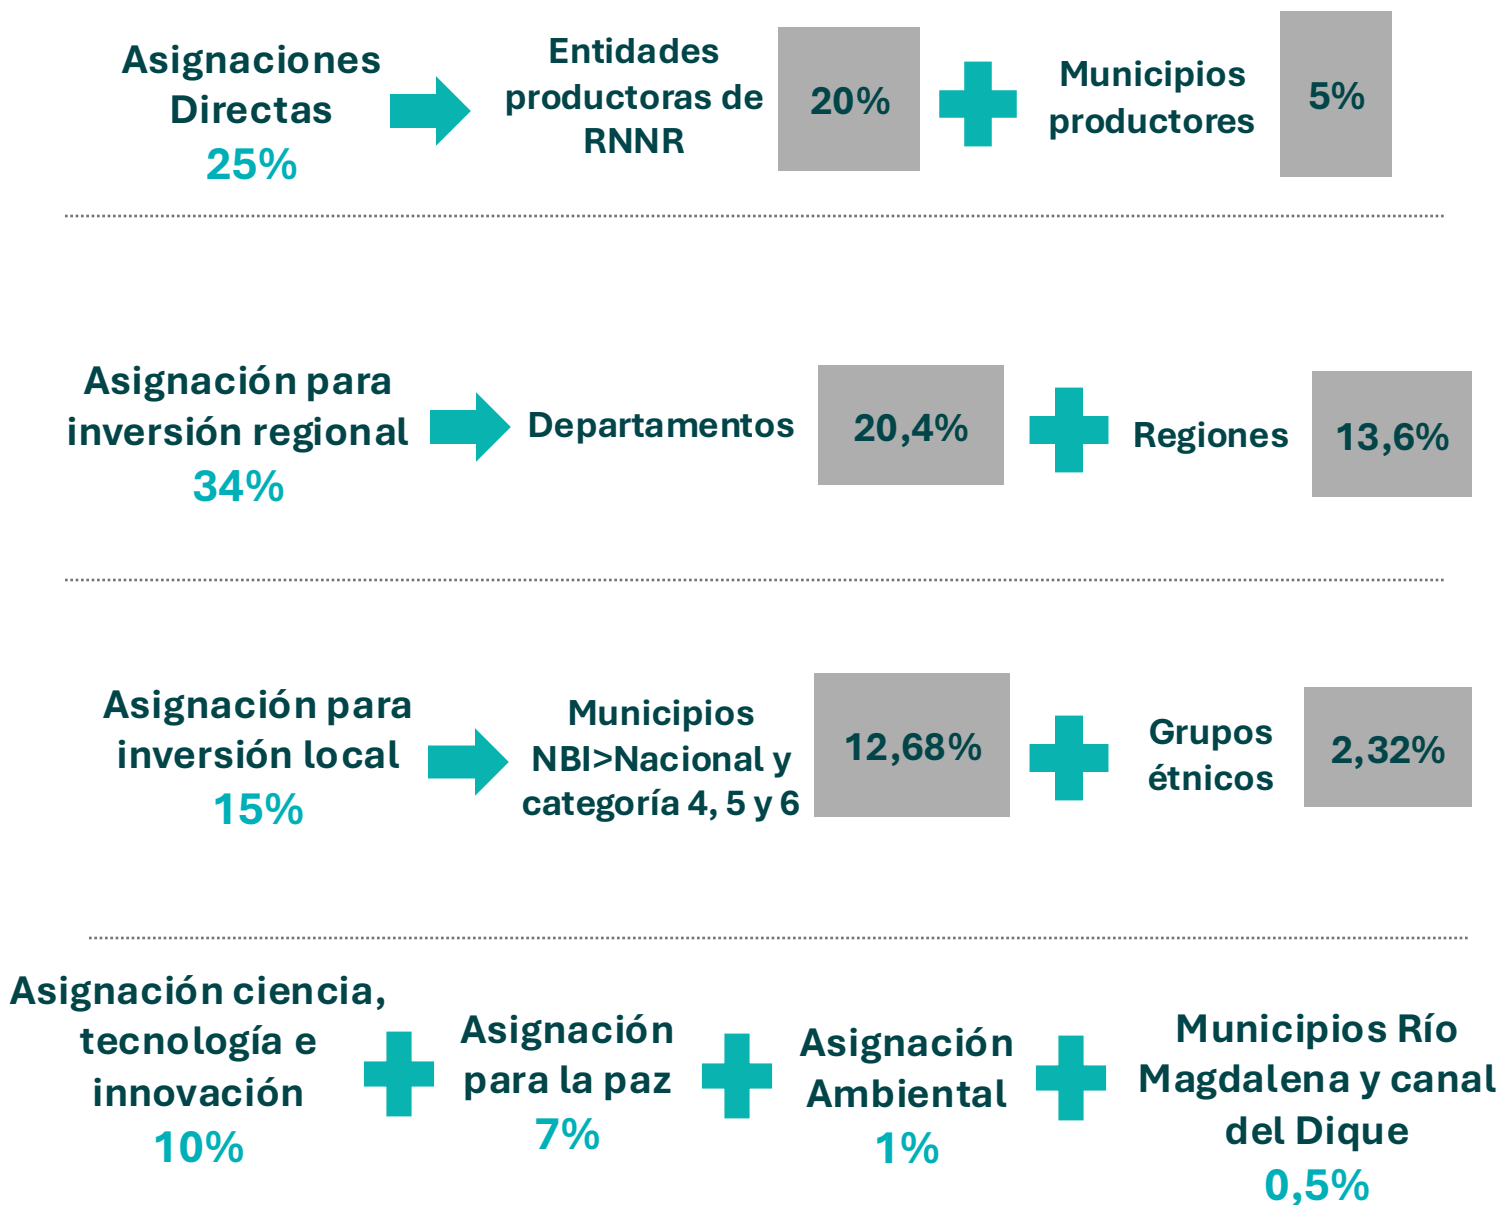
Asignaciones Directas
25%

Entidades productoras de RNNR

20%

Municipios productores

5%

Asignación para inversión regional
34%

Departamentos

20,4%

Regiones

13,6%

Asignación para inversión local
15%

Municipios NBI>Nacional y categoría 4, 5 y 6

12,68%

Grupos étnicos

2,32%

Asignación ciencia, tecnología e innovación
10%

Asignación para la paz
7%

Asignación Ambiental
1%

Municipios Río Magdalena y canal del Dique
0,5%